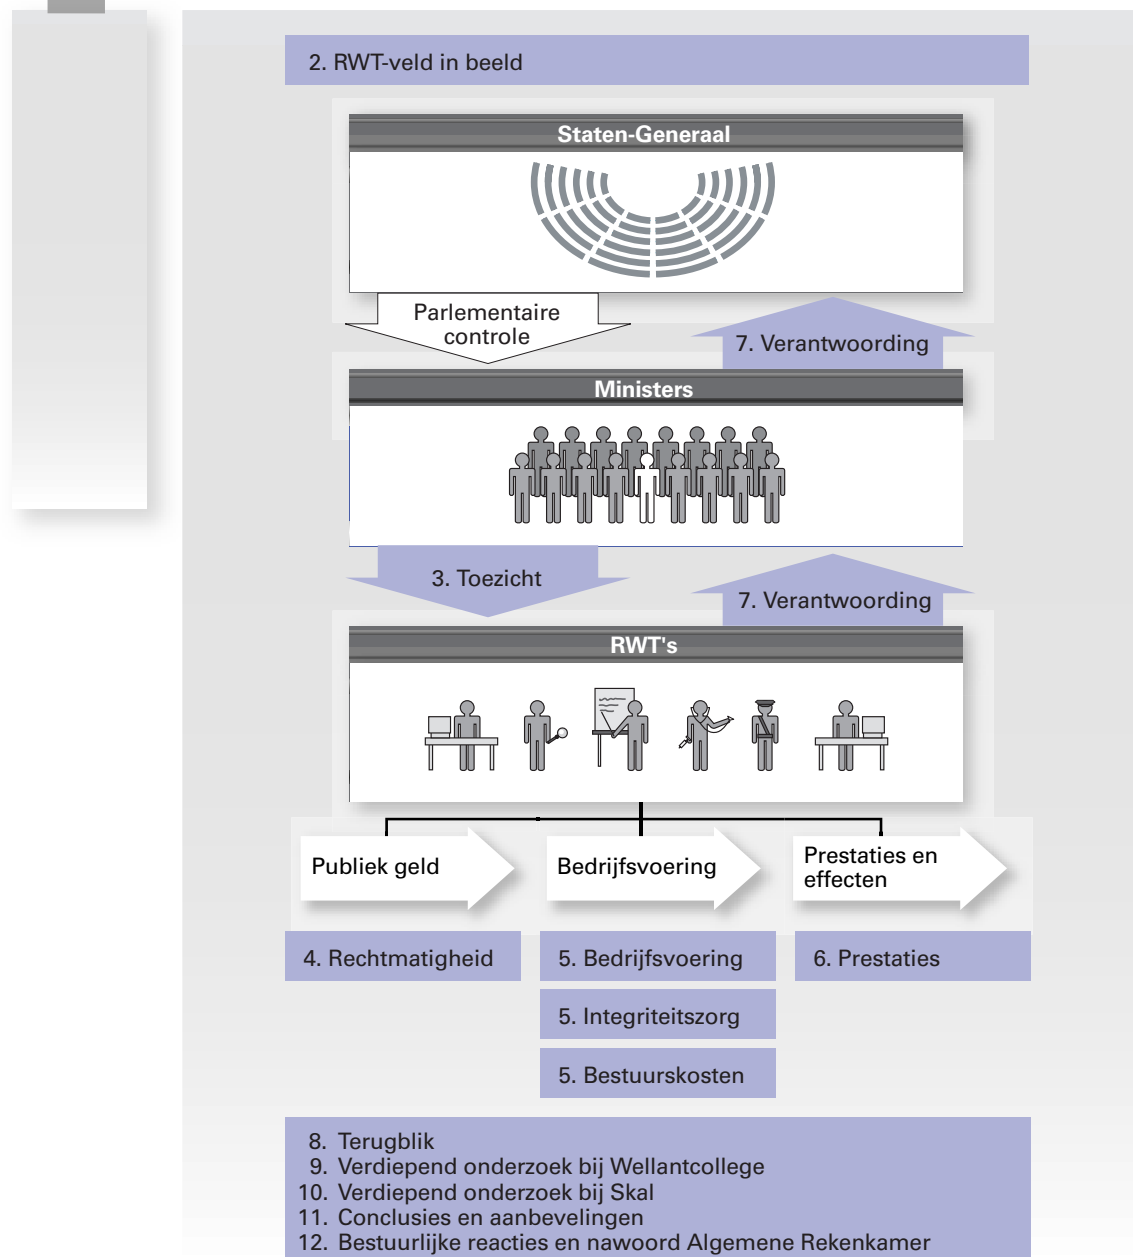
2. RWT-veld in beeld

Staten-Generaal

Parlementaire controle

7. Verantwoording

Ministers

3. Toezicht

7. Verantwoording

RWT's

Publiek geld

Bedrijfsvoering

Prestaties en effecten

4. Rechtmatigheid

5. Bedrijfsvoering

6. Prestaties

5. Integriteitszorg

5. Bestuurskosten

8. Terugblik
9. Verdiepend onderzoek bij Wellantcollege
10. Verdiepend onderzoek bij Skal
11. Conclusies en aanbevelingen
12. Bestuurlijke reacties en nawoord Algemene Rekenkamer